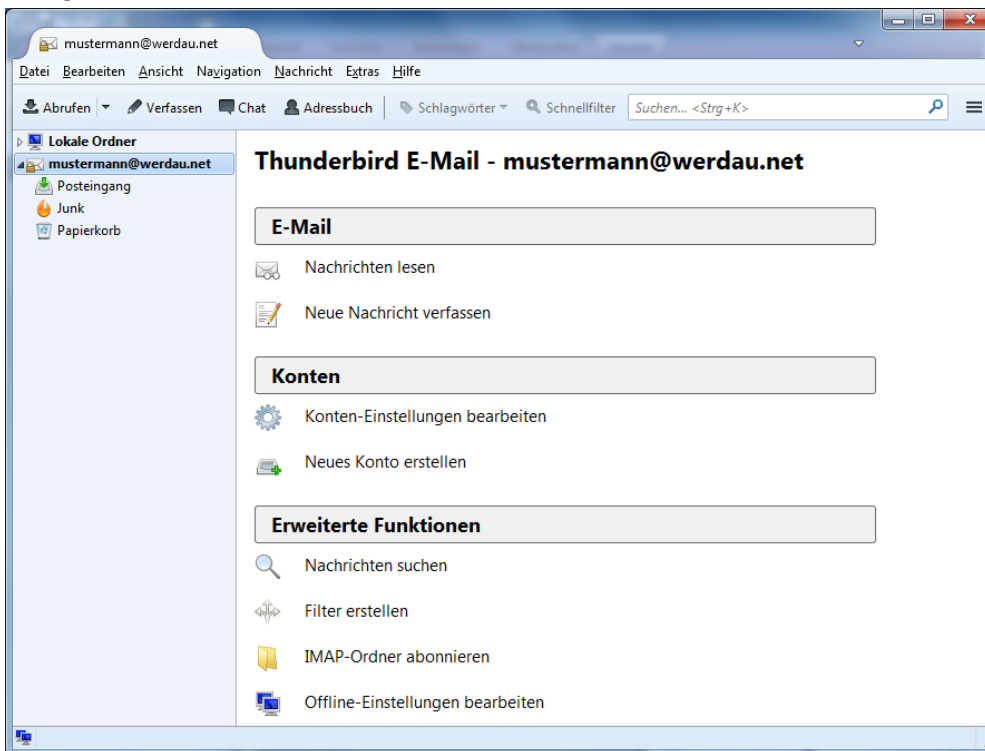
mustermann@werdau.net

Datei Bearbeiten Ansicht Navigation Nachricht Extras Hilfe

Abrufen Verfassen Chat Adressbuch Schlagwörter Schnellfilter Suchen... <Strg+K>

Lokale Ordner
mustermann@werdau.net
Posteingang
Junk
Papierkorb

Thunderbird E-Mail - mustermann@werdau.net

E-Mail

Nachrichten lesen

Neue Nachricht verfassen

Konten

Konten-Einstellungen bearbeiten

Neues Konto erstellen

Erweiterte Funktionen

Nachrichten suchen

Filter erstellen

IMAP-Ordner abonnieren

Offline-Einstellungen bearbeiten